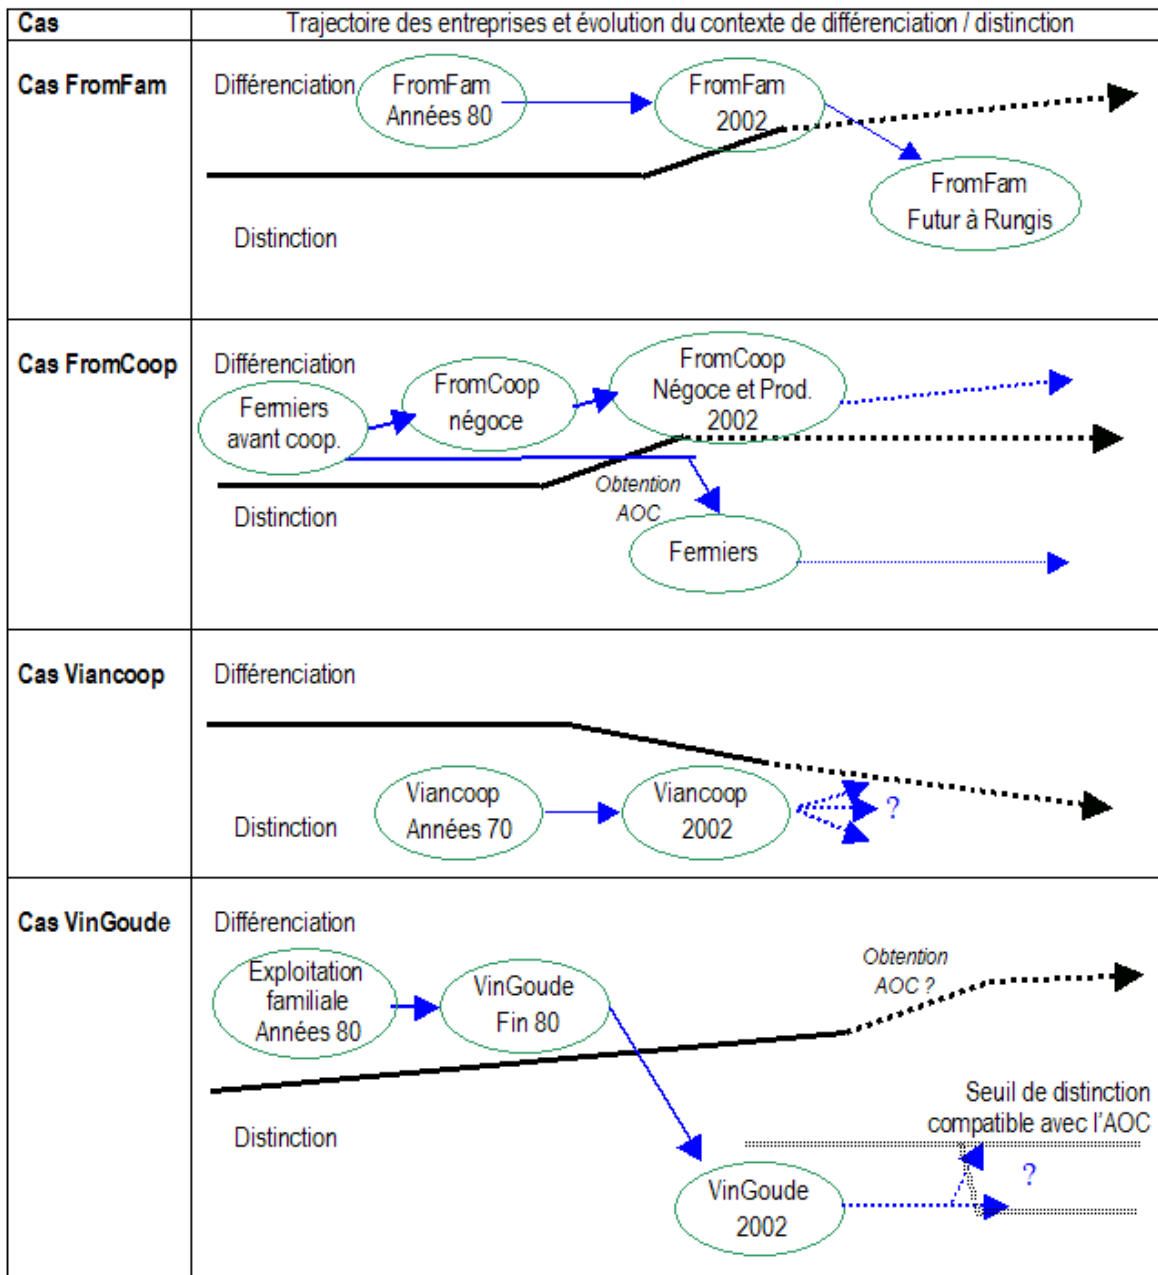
| Cas | Trajectoire des entreprises et évolution du contexte de différenciation / distinction |
|---|---|
| Cas FromFam | Différenciation FromFam Années 80 FromFam 2002 FromFam Futur à Rungis Distinction |
| Cas FromCoop | Différenciation Fermiers avant coop. FromCoop négoce FromCoop Négoce et Prod. 2002 Obtention AOC Fermiers Distinction |
| Cas Viancoop | Différenciation Distinction Viancoop Années 70 Viancoop 2002 ? |
| Cas VinGoude | Différenciation Exploitation familiale Années 80 VinGoude Fin 80 Obtention AOC ? Seuil de distinction compatible avec l'AOC Distinction VinGoude 2002 ? |